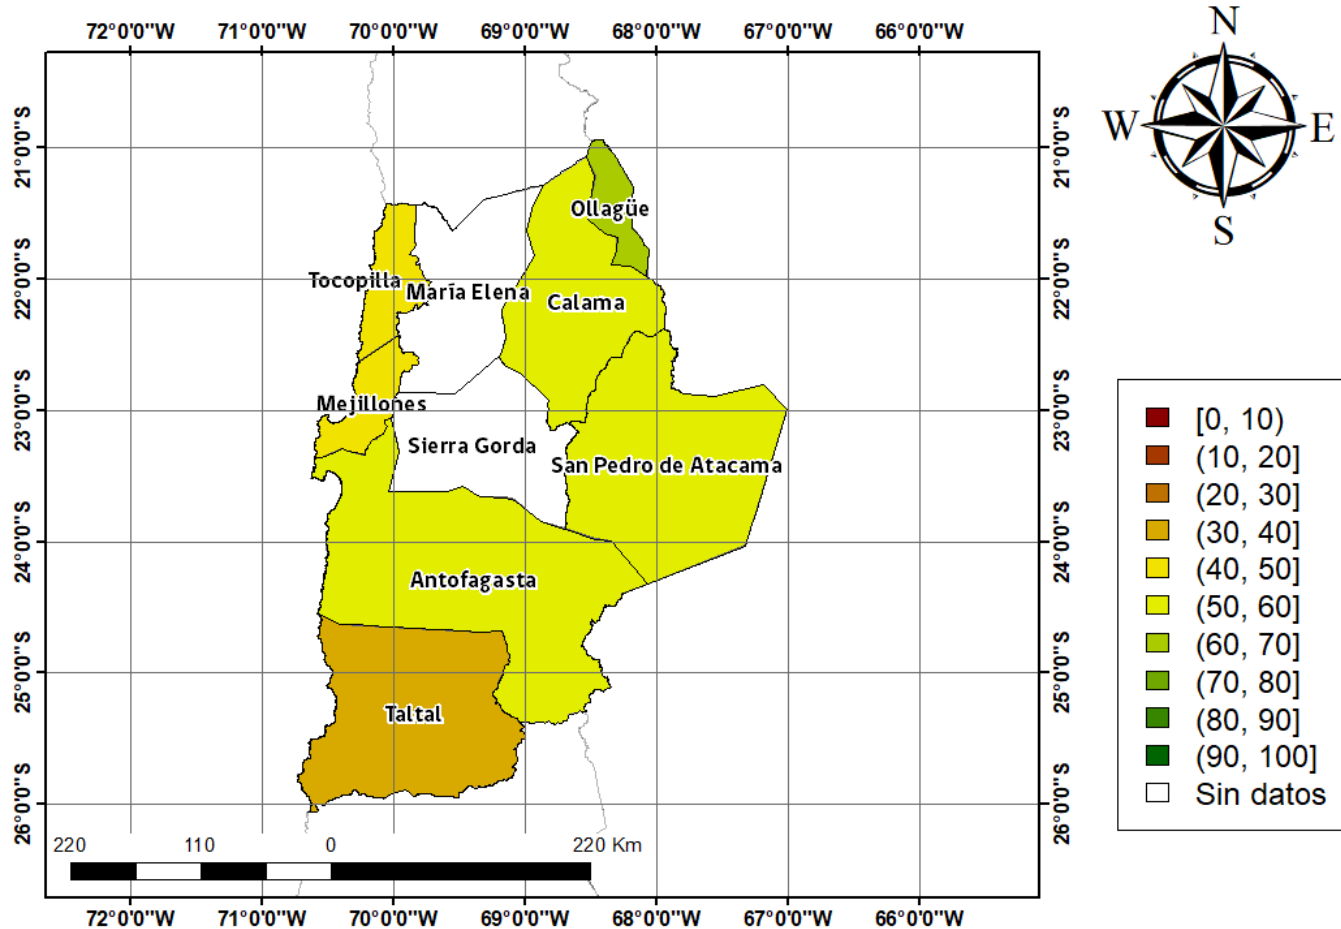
72°0'0"W 71°0'0"W 70°0'0"W 69°0'0"W 68°0'0"W 67°0'0"W 66°0'0"W

N
W E
S

21°0'0"S
22°0'0"S
23°0'0"S
24°0'0"S
25°0'0"S
26°0'0"S

Ollagüe
Tocopilla
María Elena
Calama
Mejillones
Sierra Gorda
San Pedro de Atacama
Antofagasta
Taltal

21°0'0"S
22°0'0"S
23°0'0"S
24°0'0"S
25°0'0"S
26°0'0"S

[0, 10)
(10, 20]
(20, 30]
(30, 40]
(40, 50]
(50, 60]
(60, 70]
(70, 80]
(80, 90]
(90, 100]
Sin datos

220 110 0 220 Km

72°0'0"W 71°0'0"W 70°0'0"W 69°0'0"W 68°0'0"W 67°0'0"W 66°0'0"W